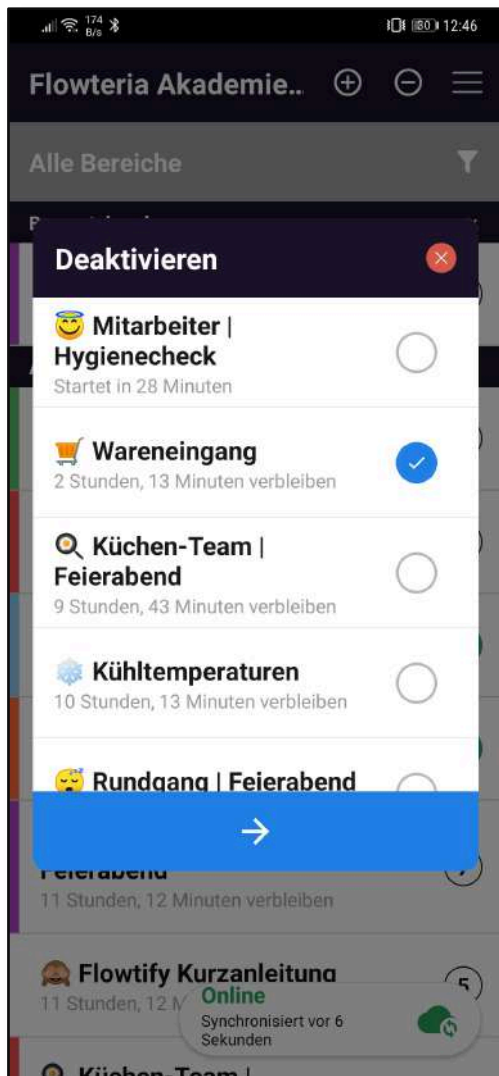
174 B/s 80 12:46

Flowteria Akademie..

Alle Bereiche

Deaktivieren

😇 Mitarbeiter | Hygienecheck
Startet in 28 Minuten

🛒 Wareneingang
2 Stunden, 13 Minuten verbleiben

🍳 Küchen-Team | Feierabend
9 Stunden, 43 Minuten verbleiben

❄️ Kühltemperaturen
10 Stunden, 13 Minuten verbleiben

😴 Rundgang | Feierabend

→

Feierabend
11 Stunden, 12 Minuten verbleiben

🙈 Flowtify Kurzanleitung
11 Stunden, 12 M

5

Online
Synchronisiert vor 6 Sekunden

🍳 Küchen-Team |